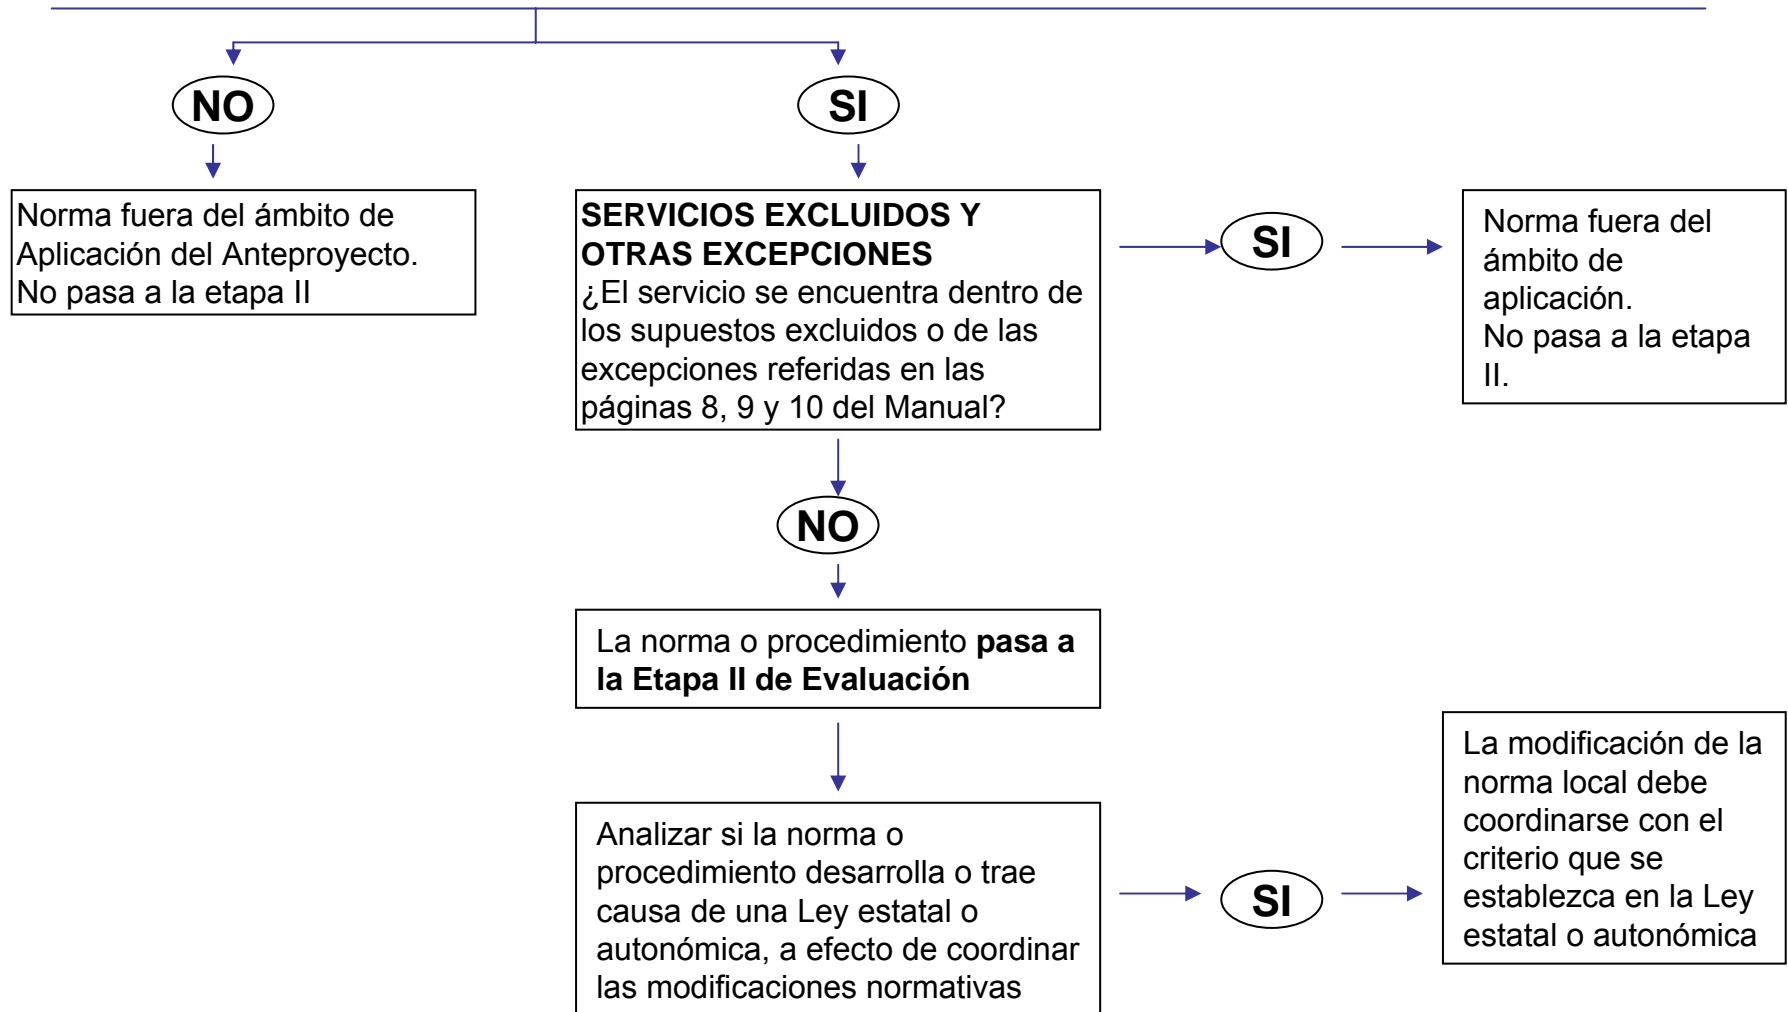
NO

SI

Norma fuera del ámbito de Aplicación del Anteproyecto. No pasa a la etapa II

SERVICIOS EXCLUIDOS Y OTRAS EXCEPCIONES
¿El servicio se encuentra dentro de los supuestos excluidos o de las excepciones referidas en las páginas 8, 9 y 10 del Manual?

SI

Norma fuera del ámbito de aplicación.
No pasa a la etapa II.

NO

La norma o procedimiento **pasa a la Etapa II de Evaluación**

Analizar si la norma o procedimiento desarrolla o trae causa de una Ley estatal o autonómica, a efecto de coordinar las modificaciones normativas

SI

La modificación de la norma local debe coordinarse con el criterio que se establezca en la Ley estatal o autonómica